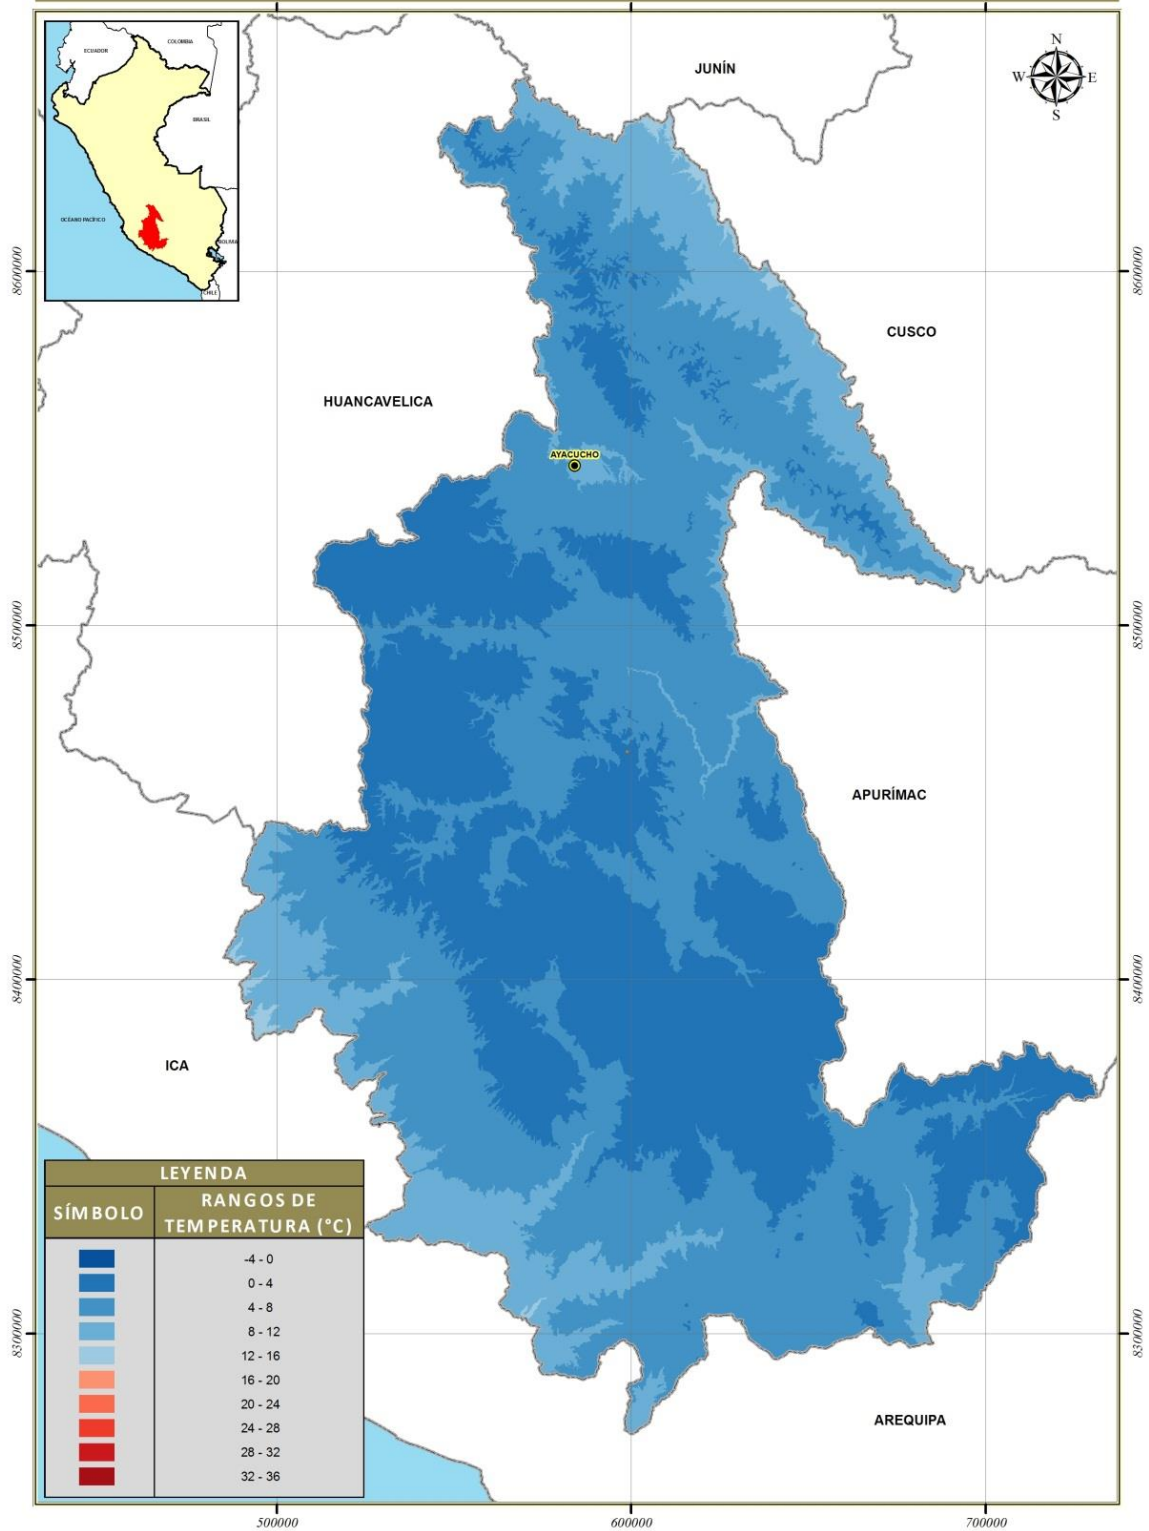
ECUADOR
COLOMBIA
BRASIL
OCEANO PACIFICO
BOLIVIA
CHILE

N
W
E
S

JUNÍN
CUSCO
HUANCAVELICA
AYACUCHO
APURÍMAC
ICA
AREQUIPA

8600000
8500000
8400000
8300000
8600000
8500000
8400000
8300000

LEYENDA

| SÍMBOLO | RANGOS DE TEMPERATURA (°C) |
|---|---|
| | -4 - 0 |
| | 0 - 4 |
| | 4 - 8 |
| | 8 - 12 |
| | 12 - 16 |
| | 16 - 20 |
| | 20 - 24 |
| | 24 - 28 |
| | 28 - 32 |
| | 32 - 36 |

500000
600000
700000